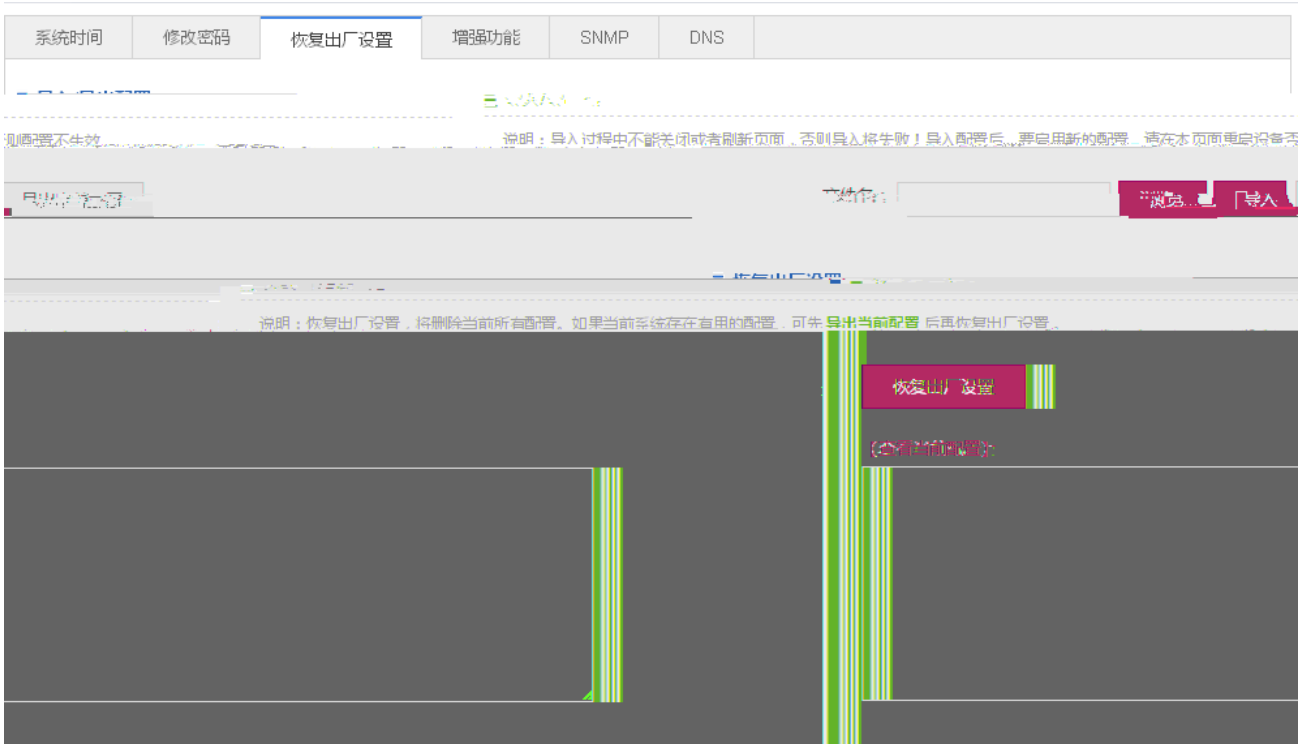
系统时间 修改密码 恢复出厂设置 增强功能 SNMP DNS

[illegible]

说明：导入过程中不能关闭或者刷新页面，否则导入将失败！导入配置后，要启用新的配置，请在本页面重启设备否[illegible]

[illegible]配置不生效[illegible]

导出当前配置

文件名：

浏览...

导入

恢复出厂设置

说明：恢复出厂设置，将删除当前所有配置。如果当前系统存在有用的配置，可先 导出当前配置 后再恢复出厂设置。

恢复出厂设置

(查看当前配置)